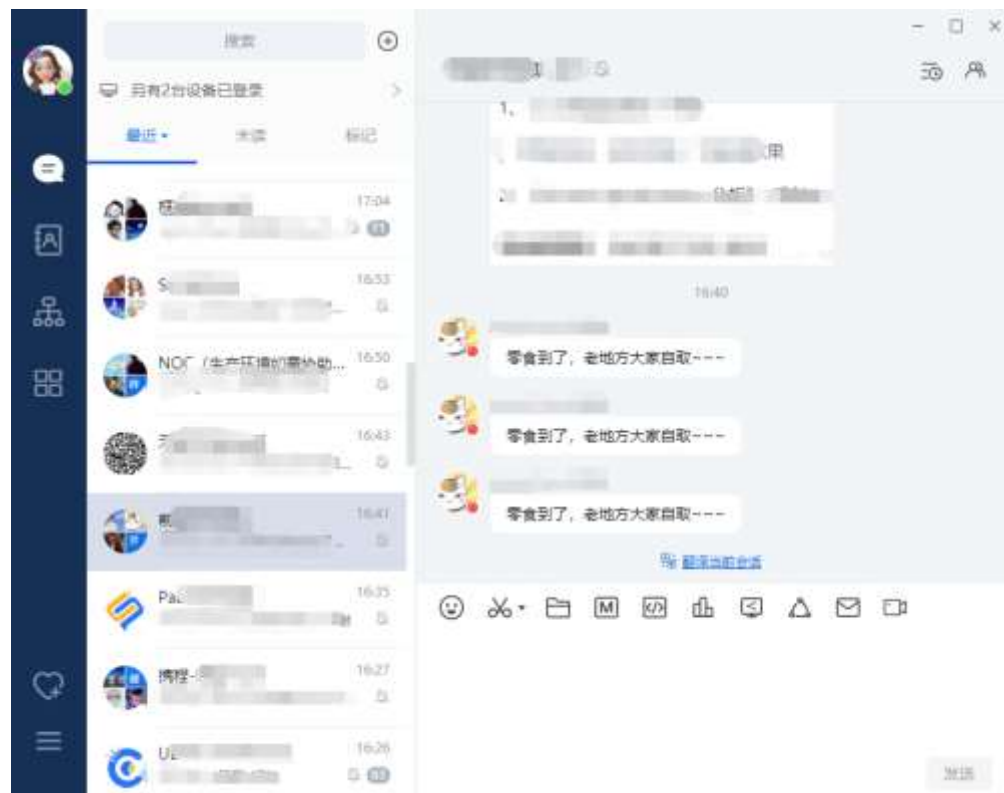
搜索

另有2台设备已登录

最近 · 未读 · 标记

17:04

S 16:53

NO(生产环境协助... 16:50

16:43

16:41

Pa 16:35

携程- 16:27

U 16:26

1、

果

2

16:40

零食到了，老地方大家自取~~~

零食到了，老地方大家自取~~~

零食到了，老地方大家自取~~~

翻译当前会话

发送